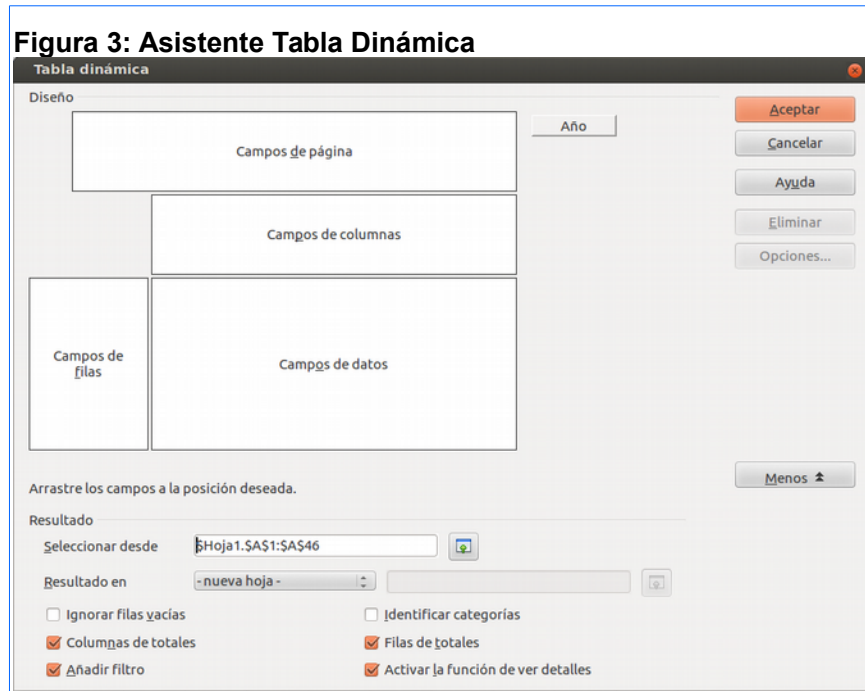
Figura 3: Asistente Tabla Dinámica

Tabla dinámica

Diseño

Año

Campos de página

Campos de columnas

Campos de filas

Campos de datos

Aceptar

Cancelar

Ayuda

Eliminar

Opciones...

Arrastre los campos a la posición deseada.

Menos

Resultado

Seleccionar desde $Hoja1.$A$1:$A$46

Resultado en - nueva hoja -

Ignorar filas vacías

Identificar categorías

Columnas de totales

Filas de totales

Añadir filtro

Activar la función de ver detalles